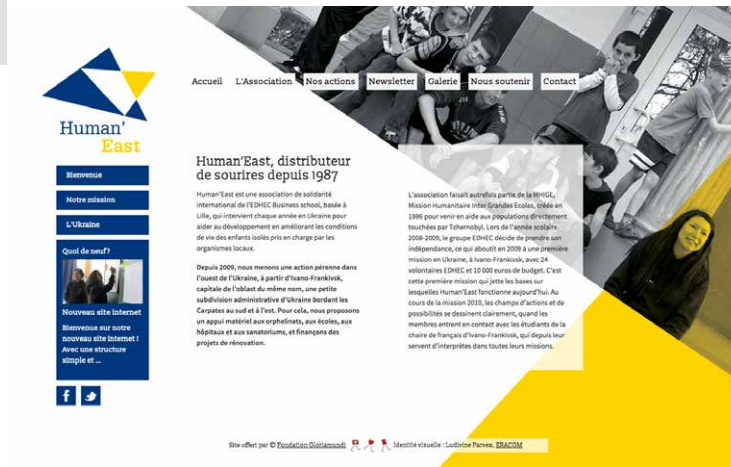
Human' East

Accueil L'Association Nos actions Newsletter Galerie Nous soutenir Contact

Bienvenue

Notre mission

L'Ukraine

Quoi de neuf?

Nouveau site internet

Bienvenue sur notre nouveau site internet ! Avec une structure simple et ...

Human'East, distributeur de sourires depuis 1987

Human'East est une association de solidarité international de l'EDHEC Business school, basée à Lille, qui intervient chaque année en Ukraine pour aider au développement en améliorant les conditions de vie des enfants isolés pris en charge par les organismes locaux.

Depuis 2009, nous menons une action pérenne dans l'ouest de l'Ukraine, à partir d'Ivano-Frankivsk, capitale de l'oblast du même nom, une petite subdivision administrative d'Ukraine bordant les Carpates au sud et à l'est. Pour cela, nous proposons un appui matériel aux orphelinats, aux écoles, aux hôpitaux et aux sanatoriums, et finançons des projets de rénovation.

L'association faisait autrefois partie de la MHIGE, Mission Humanitaire Inter Grandes Ecoles, créée en 1986 pour venir en aide aux populations directement touchées par Tchernobyl. Lors de l'année scolaire 2008-2009, le groupe EDHEC décide de prendre son indépendance, ce qui aboutit en 2009 à une première mission en Ukraine, à Ivano-Frankivsk, avec 24 volontaires EDHEC et 10 000 euros de budget. C'est cette première mission qui jette les bases sur lesquelles Human'East fonctionne aujourd'hui. Au cours de la mission 2010, les champs d'actions et de possibilités se dessinent clairement, quand les membres entrent en contact avec les étudiants de la chaire de français d'Ivano-Frankivsk, qui depuis leur servent d'interprètes dans toutes leurs missions.

Site offert par © Fondation Gloriamundi Identité visuelle : Ludivine Parvex, ERACOM